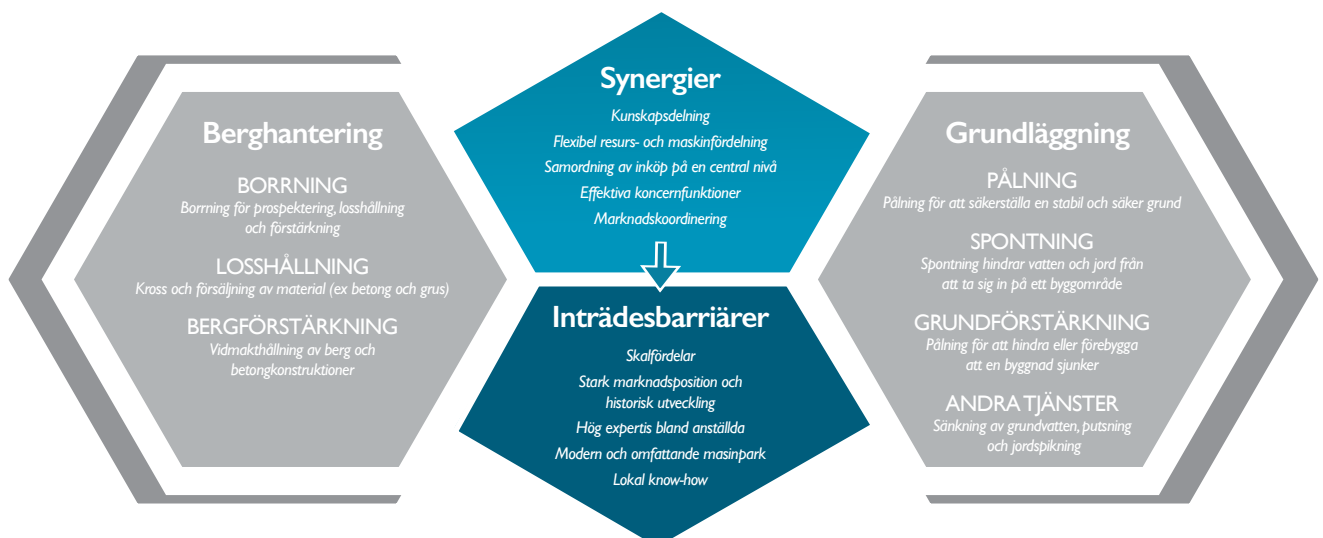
Berghantering

BORRNING
Borrning för prospektering, losshållning och förstärkning

LOSSHÅLLNING
Kross och försäljning av material (ex betong och grus)

BERGFÖRSTÄRKNING
Vidmakthållning av berg och betongkonstruktioner

Synergier

Kunskapsdelning
Flexibel resurs- och maskinfördelning
Samordning av inköp på en central nivå
Effektiva koncernfunktioner
Marknadskoordinering

Inträdesbarriärer

Skalfördelar
Stark marknadsposition och historisk utveckling
Hög expertis bland anställda
Modern och omfattande masinpark
Lokal know-how

Grundläggning

PÅLNING
Pålning för att säkerställa en stabil och säker grund

SPONTNING
Spontning hindrar vatten och jord från att ta sig in på ett byggområde

GRUNDFÖRSTÄRKNING
Pålning för att hindra eller förebygga att en byggnad sjunker

ANDRA TJÄNSTER
Sänkning av grundvatten, putsning och jordspikning